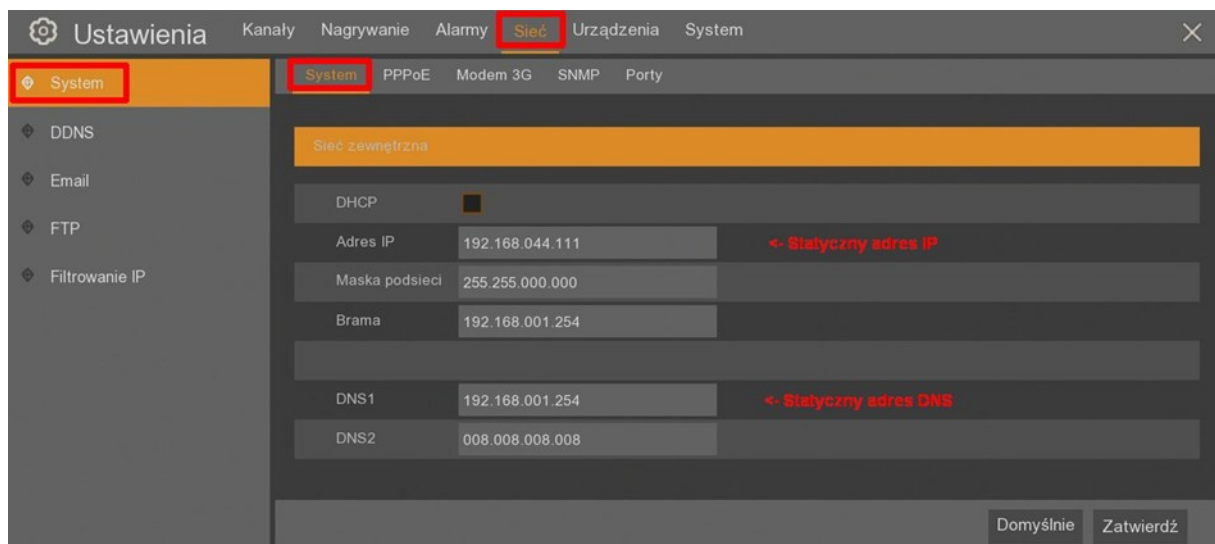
Ustawienia Kanały Nagrywanie Alarmy Sieć Urządzenia System

System
DDNS
Email
FTP
Filtrowanie IP

System PPPoE Modem 3G SNMP Porty

Sieć zewnętrzna

DHCP
Adres IP 192.168.044.111 <- Statyczny adres IP
Maska podsieci 255.255.000.000
Brama 192.168.001.254

DNS1 192.168.001.254 <- Statyczny adres DNS
DNS2 008.008.008.008

Domyślnie Zatwierdź